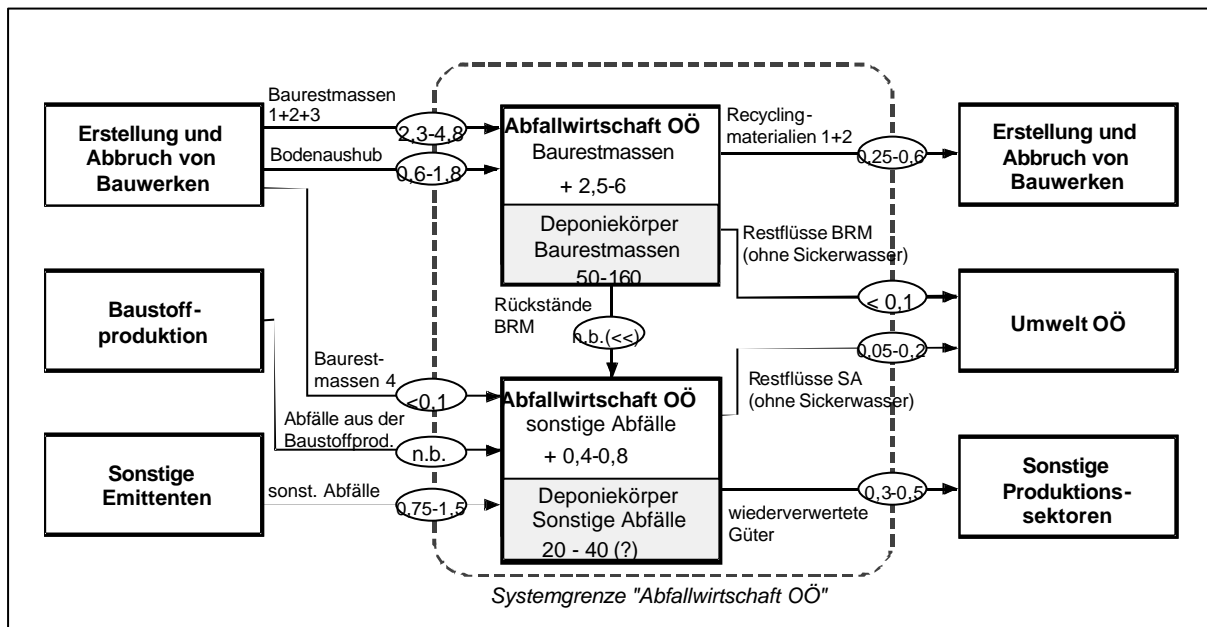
Erstellung und Abbruch von Bauwerken

Baurestmassen 1+2+3

2,3-4,8

Bodenaushub

0,6-1,8

Abfallwirtschaft OÖ
Baurestmassen
+ 2,5-6

Deponiekörper
Baurestmassen
50-160

Recycling-materialien 1+2

0,25-0,6

Erstellung und Abbruch von Bauwerken

Restflüsse BRM (ohne Sickerwasser)

< 0,1

Baustoff-produktion

Rückstände BRM

n.b.(<<)

Umwelt OÖ

0,05-0,2

Baurest-massen 4

<0,1

Abfallwirtschaft OÖ
sonstige Abfälle
+ 0,4-0,8

Restflüsse SA (ohne Sickerwasser)

Abfälle aus der Baustoffprod.

n.b.

Sonstige Emittenten

sonst. Abfälle

0,75-1,5

Deponiekörper
Sonstige Abfälle
20 - 40 (?)

wiederverwertete Güter

0,3-0,5

Sonstige Produktions-sektoren

Systemgrenze "Abfallwirtschaft OÖ"